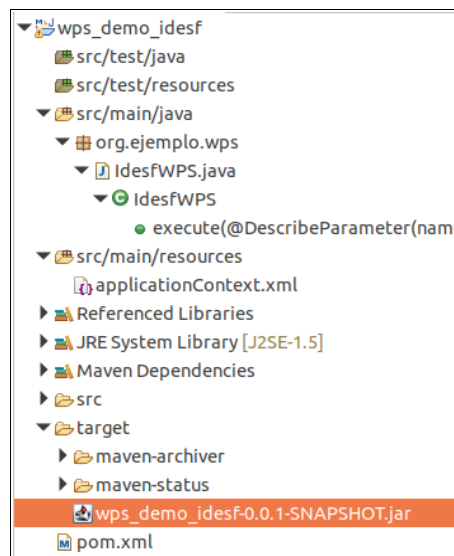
wps_demo_idesf
src/test/java
src/test/resources
src/main/java
org.ejemplo.wps
IdesfWPS.java
IdesfWPS
execute(@DescribeParameter(nam
src/main/resources
applicationContext.xml
Referenced Libraries
JRE System Library [J2SE-1.5]
Maven Dependencies
src
target
maven-archiver
maven-status
wps_demo_idesf-0.0.1-SNAPSHOT.jar
pom.xml